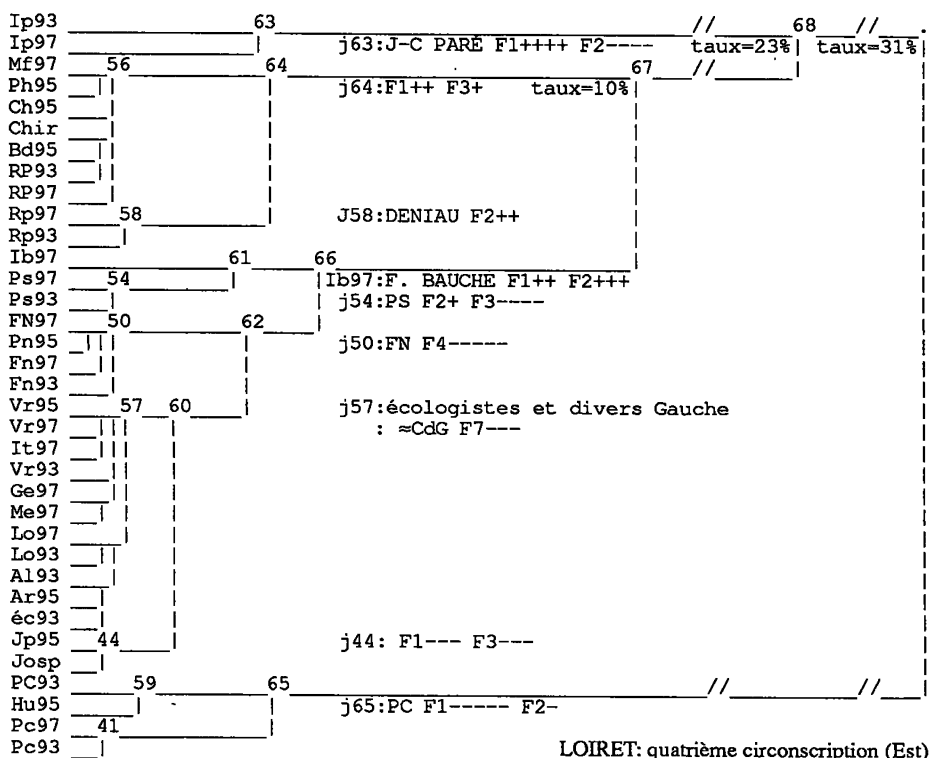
Ip93 63 // 68 //
Ip97 j63:J-C PARÉ F1++++ F2---- taux=23% taux=31%
Mf97 56 64 67 //
Ph95 j64:F1++ F3+ taux=10%
Ch95
Chir
Bd95
RP93
RP97
Rp97 58 J58:DENIAU F2++
Rp93
Ib97 61 66
Ps97 54 Ib97:F. BAUCHE F1++ F2+++
Ps93 j54:PS F2+ F3----
FN97 50 62
Pn95 j50:FN F4-----
Fn97
Fn93
Vr95 57 60 j57:écologistes et divers Gauche
Vr97 : ≈CdG F7---
It97
Vr93
Ge97
Me97
Lo97
Lo93
Al93
Ar95
éc93
Jp95 44 j44: F1--- F3---
Josp
PC93 59 65 // //
Hu95 j65:PC F1----- F2-
Pc97 41
Pc93

LOIRET: quatrième circonscription (Est)